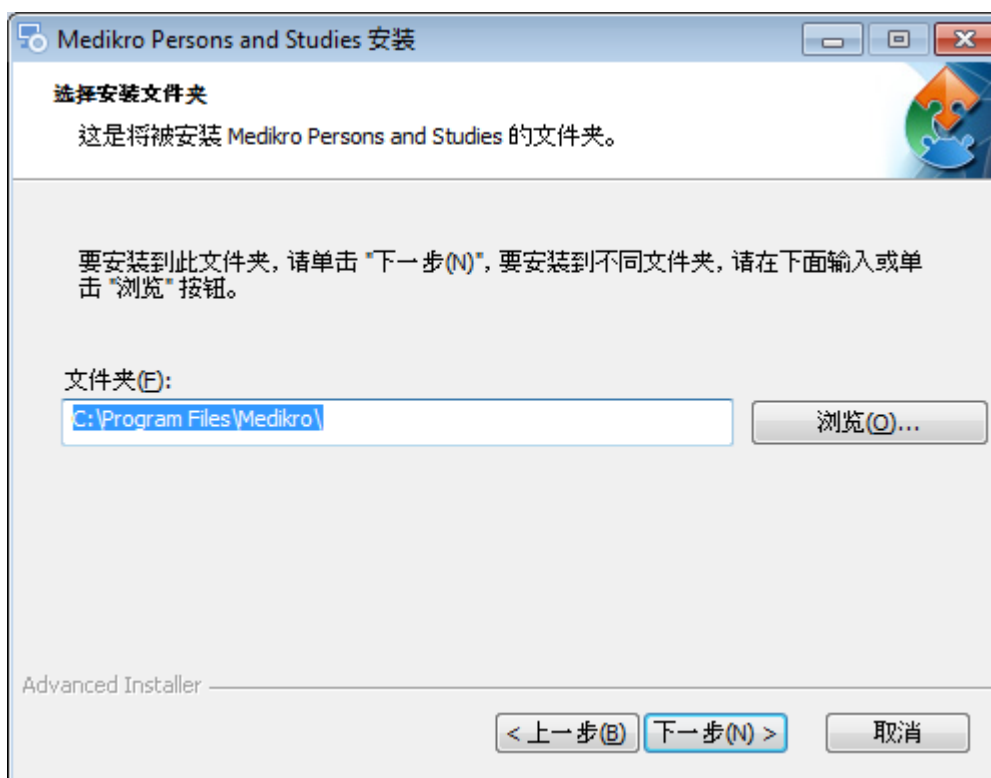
Medikro Persons and Studies 安装

选择安装文件夹

这是将被安装 Medikro Persons and Studies 的文件夹。

要安装到此文件夹，请单击 "下一步(N)"，要安装到不同文件夹，请在下面输入或单击 "浏览" 按钮。

文件夹(F):

C:\Program Files\Medikro\

浏览(O)...

Advanced Installer

< 上一步(B)

下一步(N) >

取消